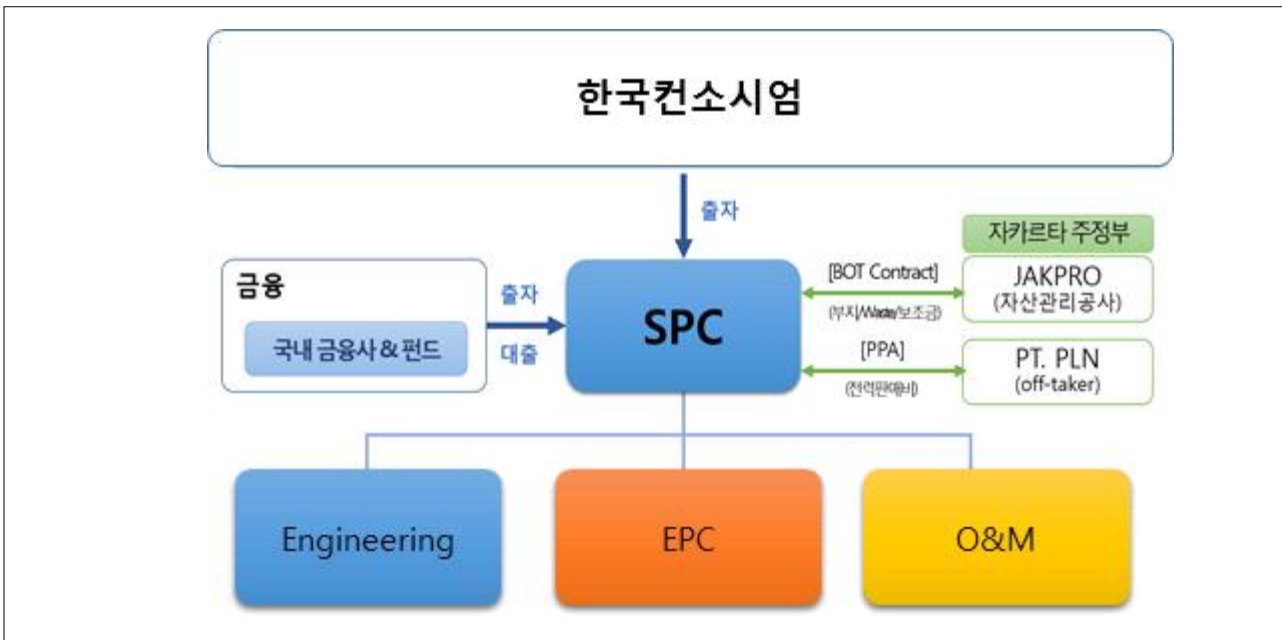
한국컨소시엄

출자

금융

국내 금융사 & 펀드

출자

대출

SPC

자카르타 주정부

[BOT Contract]

(부지/Waste/보조금)

JAKPRO
(자산관리공사)

[PPA]

(전력판매비)

PT. PLN
(off-taker)

Engineering

EPC

O&M